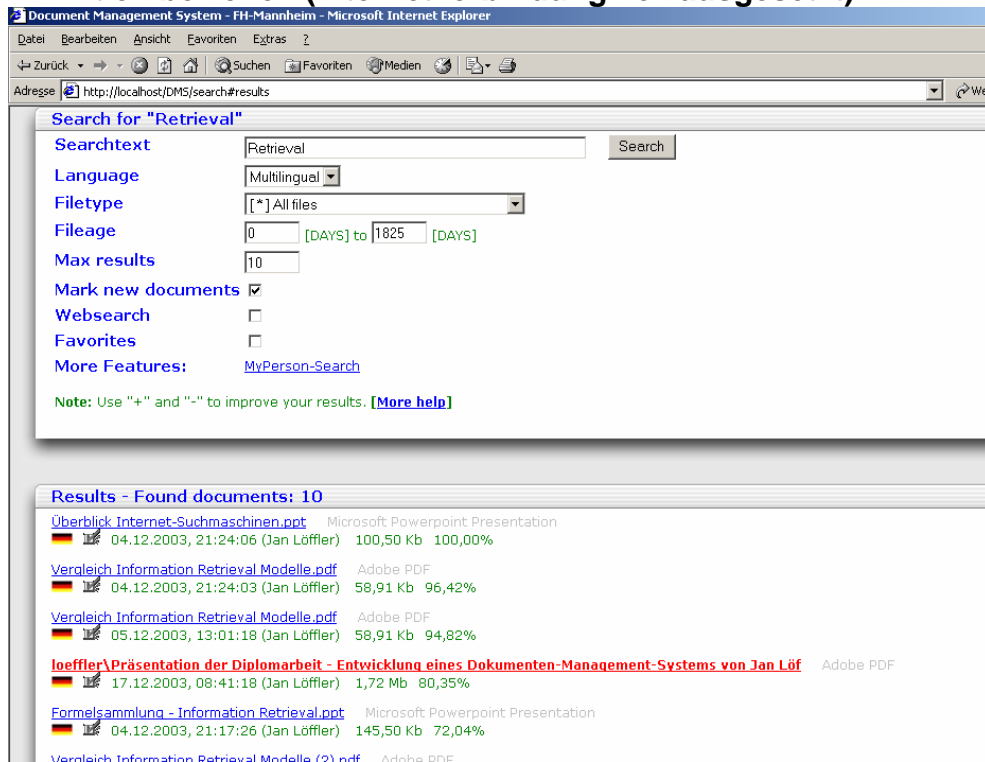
Document Management System - FH-Mannheim - Microsoft Internet Explorer
Datei Bearbeiten Ansicht Favoriten Extras ?
Zurück Suchen Favoriten Medien
Adresse http://localhost/DMS/search#results

Search for "Retrieval"
Searchtext Retrieval Search
Language Multilingual
Filetype [*] All files
Fileage 0 [DAYS] to 1825 [DAYS]
Max results 10
Mark new documents ☑
Websearch ☐
Favorites ☐
More Features: MyPerson-Search

Note: Use "+" and "-" to improve your results. [More help]

Results - Found documents: 10
Überblick Internet-Suchmaschinen.ppt Microsoft Powerpoint Presentation
04.12.2003, 21:24:06 (Jan Löffler) 100,50 Kb 100,00%

Vergleich Information Retrieval Modelle.pdf Adobe PDF
04.12.2003, 21:24:03 (Jan Löffler) 58,91 Kb 96,42%

Vergleich Information Retrieval Modelle.pdf Adobe PDF
05.12.2003, 13:01:18 (Jan Löffler) 58,91 Kb 94,82%

loeffler\Präsentation der Diplomarbeit - Entwicklung eines Dokumenten-Management-Systems von Jan Löf Adobe PDF
17.12.2003, 08:41:18 (Jan Löffler) 1,72 Mb 80,35%

Formelsammlung - Information Retrieval.ppt Microsoft Powerpoint Presentation
04.12.2003, 21:17:26 (Jan Löffler) 145,50 Kb 72,04%

Vergleich Information Retrieval Modelle (2).pdf Adobe PDF